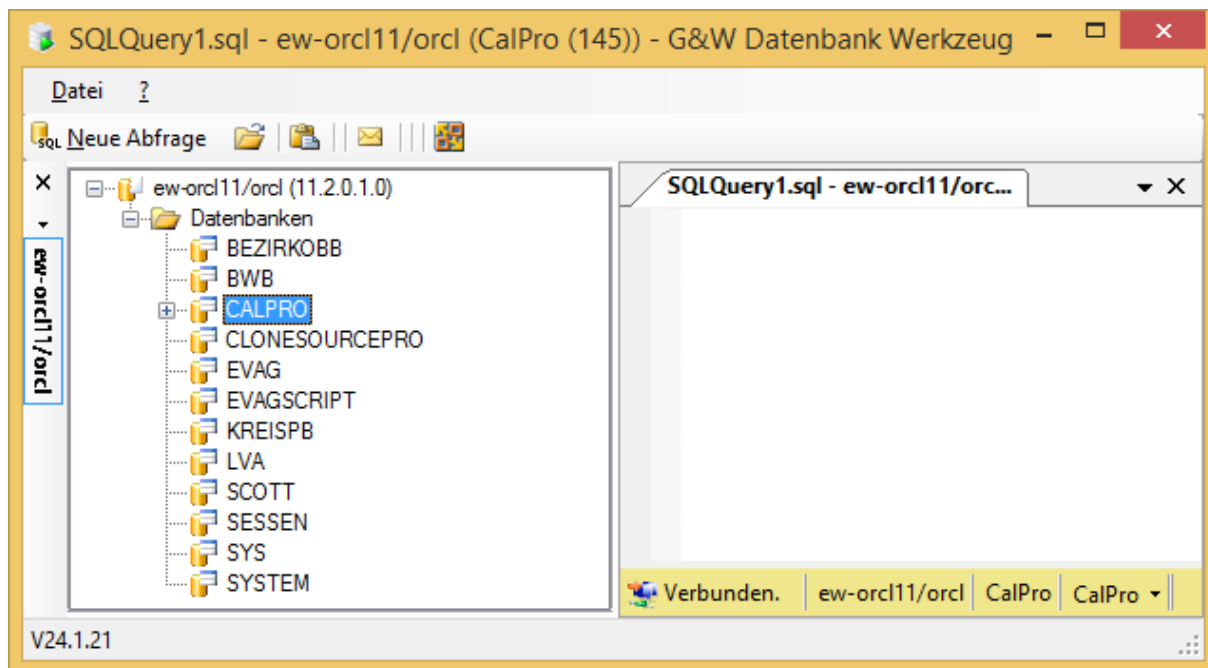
SQLQuery1.sql - ew-orcl11/orcl (CalPro (145)) - G&W Datenbank Werkzeug

Datei ?

Neue Abfrage

ew-orcl11/orcl

ew-orcl11/orcl (11.2.0.1.0)
Datenbanken
BEZIRKOBB
BWB
CALPRO
CLONESOURCEPRO
EVAG
EVAGSCRIPT
KREISPB
LVA
SCOTT
SESSEN
SYS
SYSTEM

SQLQuery1.sql - ew-orcl11/orc...

Verbunden. | ew-orcl11/orcl | CalPro | CalPro

V24.1.21